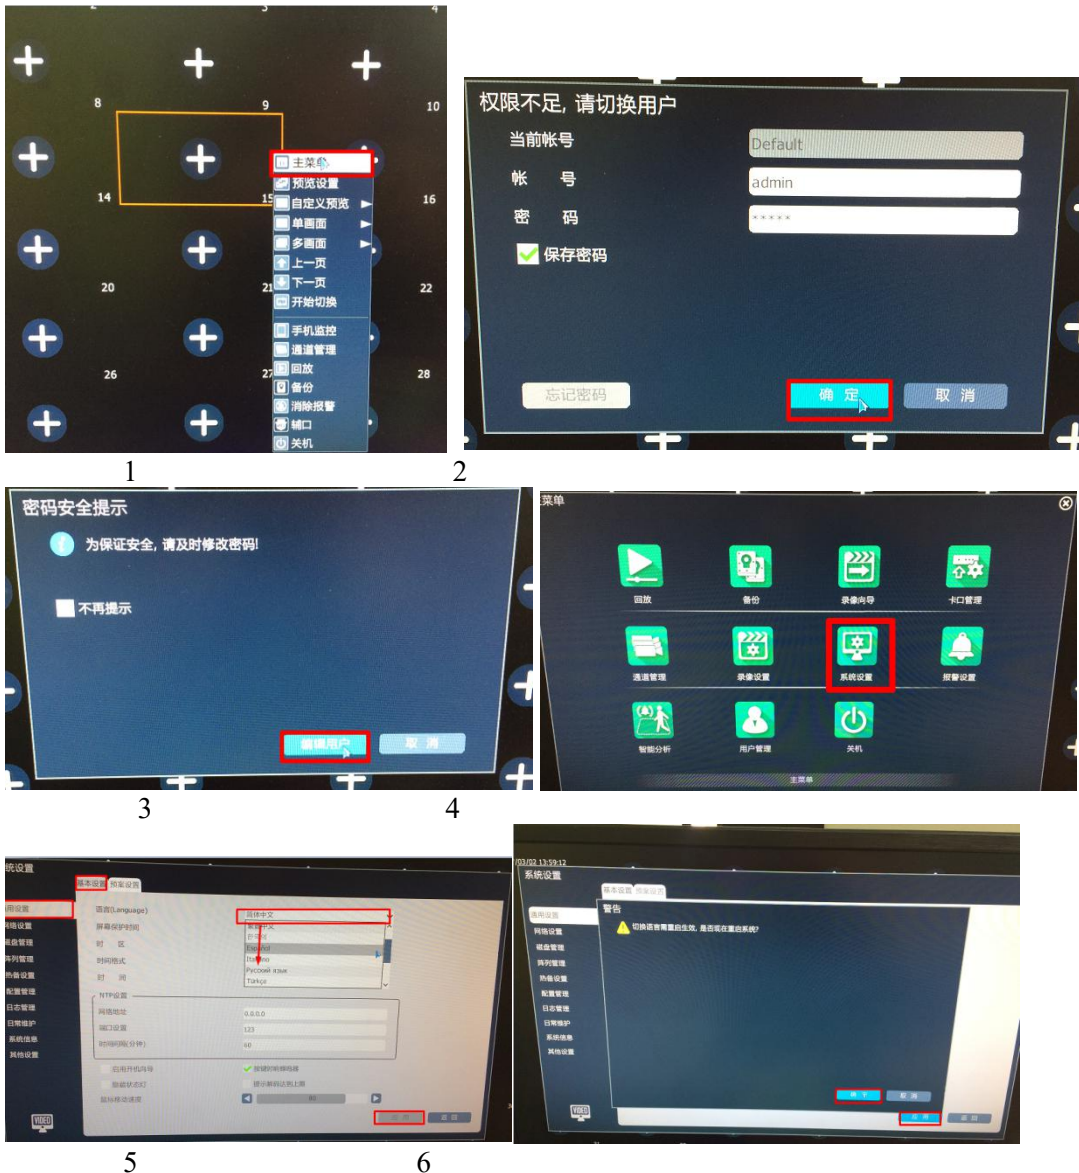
8 9 10
14 15 16
20 21 22
26 27 28

主菜单
预览设置
自定义预览
单画面
多画面
上一页
下一页
开始切换
手机监控
通道管理
回放
备份
消除报警
辅口
关机

1

权限不足, 请切换用户
当前帐号 Default
帐 号 admin
密 码 *****
保存密码
忘记密码
确 定
取 消

2

密码安全提示
为保证安全, 请及时修改密码!
不再提示
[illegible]
取 消

3

菜单
回放
备份
录像向导
卡口管理
通道管理
录像设置
系统设置
报警设置
智能分析
用户管理
关机
主菜单

4

统设置
基本设置
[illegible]
语言(Language)
简体中文
屏幕保护时间
时 区
时间格式
时 间
Español
Italiano
Русский язык
Türkçe
NTP设置
网络地址 0.0.0.0
端口设置 123
时间间隔(分钟) 60

5

系统设置
基本设置
警告
切换语言需重启生效, 是否现在重启系统?
确 定
取 消
应 用

6